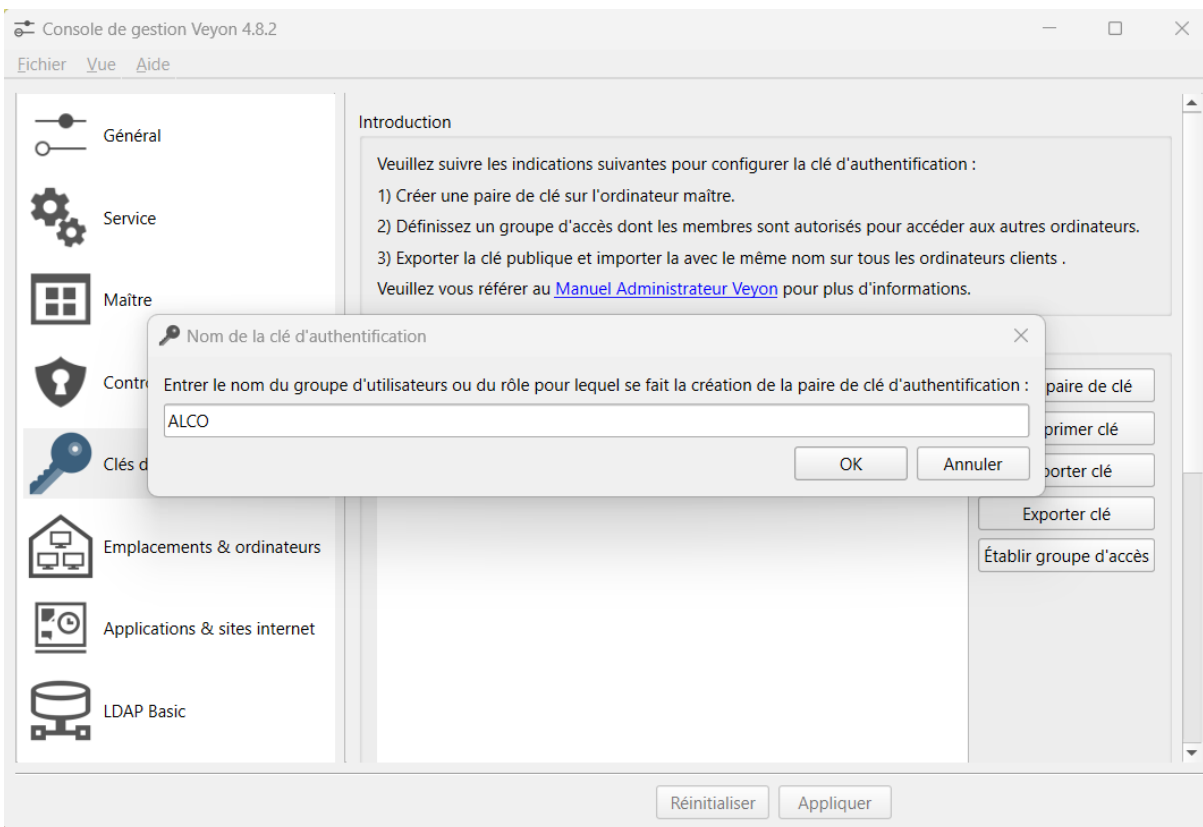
Console de gestion Veyon 4.8.2

Fichier Vue Aide

Général

Service

Maître

Contr

Clés d

Emplacements & ordinateurs

Applications & sites internet

LDAP Basic

Introduction

Veuillez suivre les indications suivantes pour configurer la clé d'authentification :

1) Créer une paire de clé sur l'ordinateur maître.

2) Définissez un groupe d'accès dont les membres sont autorisés pour accéder aux autres ordinateurs.

3) Exporter la clé publique et importer la avec le même nom sur tous les ordinateurs clients .

Veuillez vous référer au Manuel Administrateur Veyon pour plus d'informations.

paire de clé

primer clé

porter clé

Exporter clé

Établir groupe d'accès

Nom de la clé d'authentification

Entrer le nom du groupe d'utilisateurs ou du rôle pour lequel se fait la création de la paire de clé d'authentification :

ALCO

OK

Annuler

Réinitialiser

Appliquer